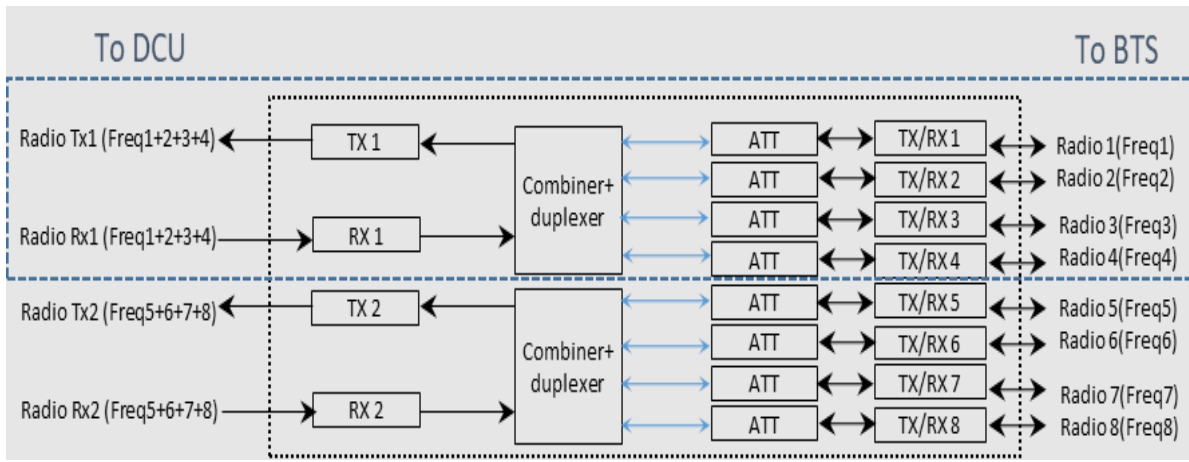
To DCU

To BTS

Radio Tx1 (Freq1+2+3+4)

TX 1

Combiner+ duplexer

ATT

TX/RX 1

Radio 1(Freq1)

ATT

TX/RX 2

Radio 2(Freq2)

Radio Rx1 (Freq1+2+3+4)

RX 1

ATT

TX/RX 3

Radio 3(Freq3)

ATT

TX/RX 4

Radio 4(Freq4)

Radio Tx2 (Freq5+6+7+8)

TX 2

Combiner+ duplexer

ATT

TX/RX 5

Radio 5(Freq5)

ATT

TX/RX 6

Radio 6(Freq6)

Radio Rx2 (Freq5+6+7+8)

RX 2

ATT

TX/RX 7

Radio 7(Freq7)

ATT

TX/RX 8

Radio 8(Freq8)